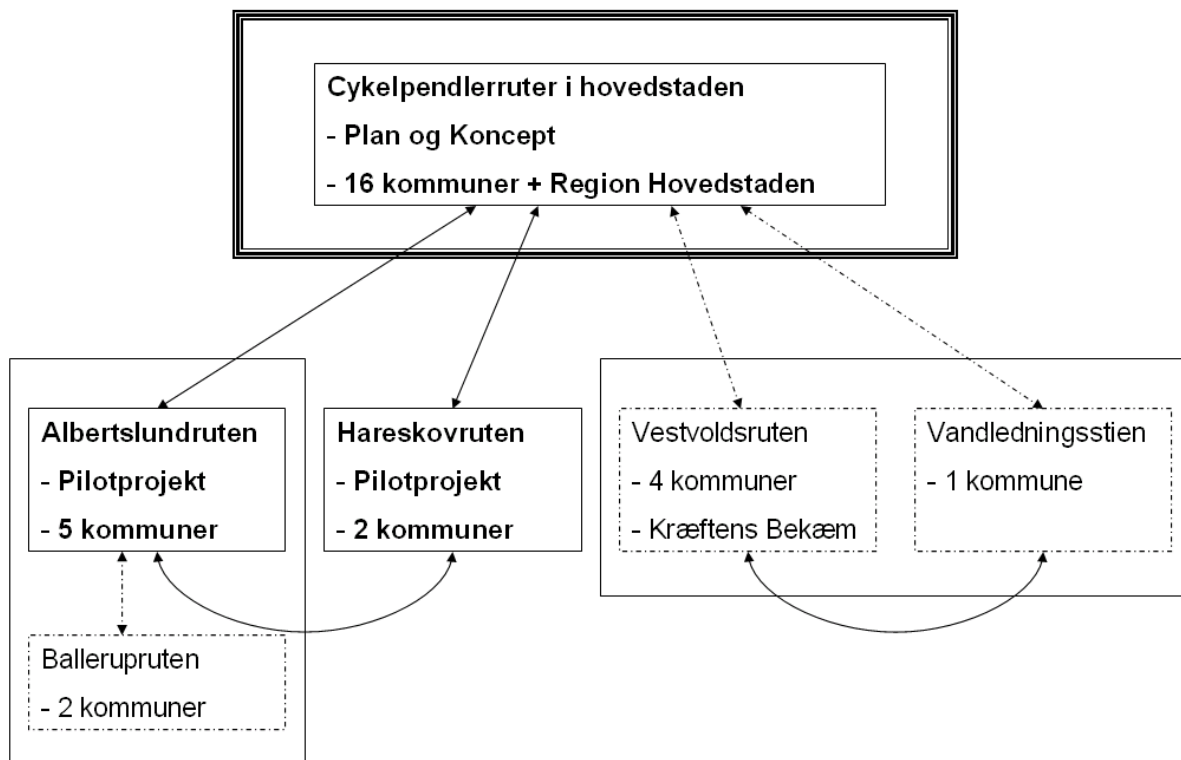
Cykelpendlerruter i hovedstaden

- Plan og Koncept

- 16 kommuner + Region Hovedstaden

Albertslundruten

- Pilotprojekt

- 5 kommuner

Hareskovruten

- Pilotprojekt

- 2 kommuner

Vestvoldsruten

- 4 kommuner

- Kræftens Bekæm

Vandledningsstien

- 1 kommune

Balleruprutenen

- 2 kommuner